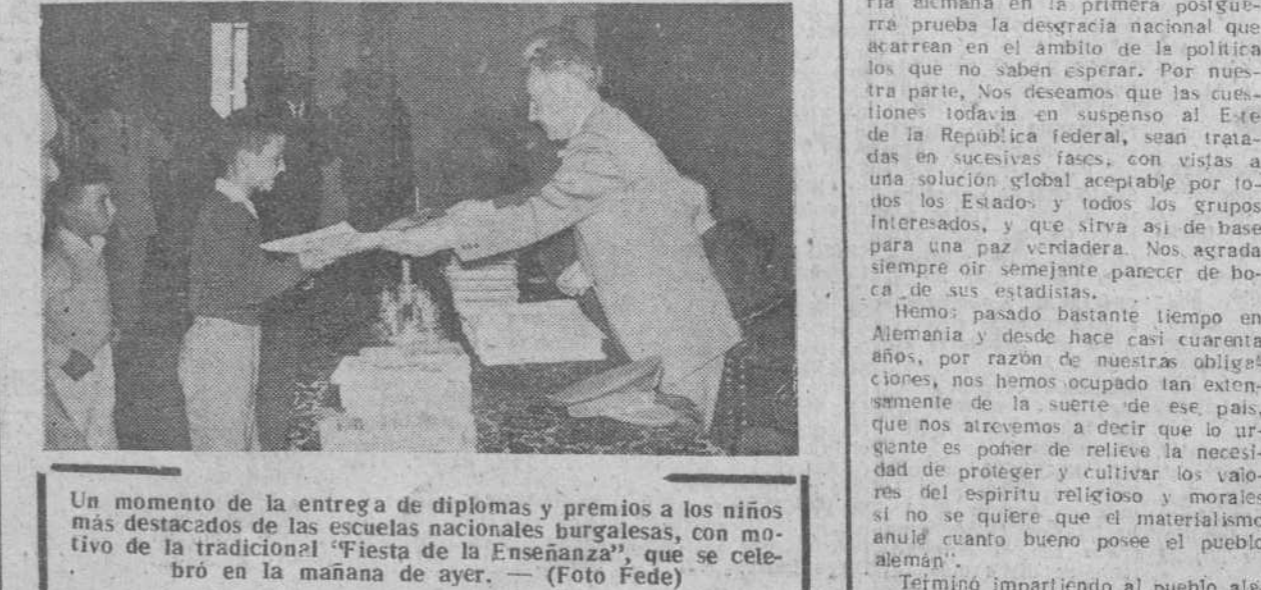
Un momento de la entrega de diplomas y premios a los niños más destacados de las escuelas nacionales burgalesas, con motivo de la tradicional "Fiesta de la Enseñanza", que se celebró en la mañana de ayer. — (Foto Fede)

ria alemana en la primera posguerra prueba la desgracia nacional que acarrean en el ámbito de la política los que no saben esperar. Por nuestra parte, Nos deseamos que las cuestiones todavía en suspenso al Este de la República federal, sean tratadas en sucesivas fases, con vistas a una solución global aceptable por todos los Estados y todos los grupos interesados, y que sirva así de base para una paz verdadera. Nos agrada siempre oír semejante parecer de boca de sus estadistas.

Hemos pasado bastante tiempo en Alemania y desde hace casi cuarenta años, por razón de nuestras obligaciones, nos hemos ocupado tan extensamente de la suerte de ese país, que nos atrevemos a decir que lo urgente es poner de relieve la necesidad de proteger y cultivar los valores del espíritu religioso y morales si no se quiere que el materialismo anule cuanto bueno posee el pueblo alemán".

Terminó impartiendo al pueblo ale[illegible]